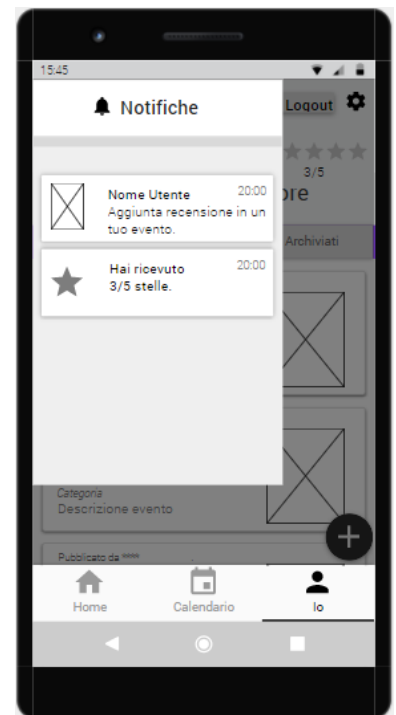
15:45

Notifiche

Logout

3/5

ore

Archiviati

Nome Utente
Aggiunta recensione in un tuo evento.
20:00

Hai ricevuto
3/5 stelle.
20:00

Categoria
Descrizione evento

Pubblicato da ****

Home
Calendario
Io